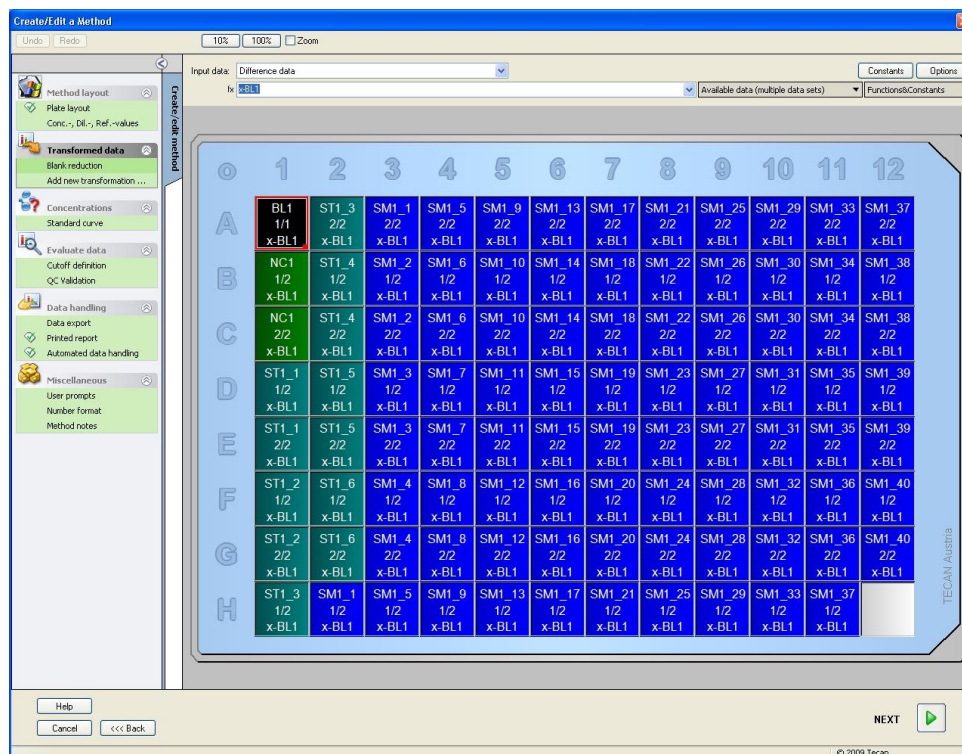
Create/Edit a Method

Undo | Redo

10% | 100% | Zoom

Create/edit method

Method layout
Plate layout
Conc.-, Dil.-, Ref.-values

Transformed data
Blank reduction
Add new transformation ...

Concentrations
Standard curve

Evaluate data
Cutoff definition
QC Validation

Data handling
Data export
Printed report
Automated data handling

Miscellaneous
User prompts
Number format
Method notes

Input data: Difference data

fx x-BL1

Available data (multiple data sets)

Functions&Constants

Constants | Options

| o | 1 | 2 | 3 | 4 | 5 | 6 | 7 | 8 | 9 | 10 | 11 | 12 |
|---|---|---|---|---|---|---|---|---|---|---|---|---|
| A | BL1 1/1 x-BL1 | ST1_3 2/2 x-BL1 | SM1_1 2/2 x-BL1 | SM1_5 2/2 x-BL1 | SM1_9 2/2 x-BL1 | SM1_13 2/2 x-BL1 | SM1_17 2/2 x-BL1 | SM1_21 2/2 x-BL1 | SM1_25 2/2 x-BL1 | SM1_29 2/2 x-BL1 | SM1_33 2/2 x-BL1 | SM1_37 2/2 x-BL1 |
| B | NC1 1/2 x-BL1 | ST1_4 1/2 x-BL1 | SM1_2 1/2 x-BL1 | SM1_6 1/2 x-BL1 | SM1_10 1/2 x-BL1 | SM1_14 1/2 x-BL1 | SM1_18 1/2 x-BL1 | SM1_22 1/2 x-BL1 | SM1_26 1/2 x-BL1 | SM1_30 1/2 x-BL1 | SM1_34 1/2 x-BL1 | SM1_38 1/2 x-BL1 |
| C | NC1 2/2 x-BL1 | ST1_4 2/2 x-BL1 | SM1_2 2/2 x-BL1 | SM1_6 2/2 x-BL1 | SM1_10 2/2 x-BL1 | SM1_14 2/2 x-BL1 | SM1_18 2/2 x-BL1 | SM1_22 2/2 x-BL1 | SM1_26 2/2 x-BL1 | SM1_30 2/2 x-BL1 | SM1_34 2/2 x-BL1 | SM1_38 2/2 x-BL1 |
| D | ST1_1 1/2 x-BL1 | ST1_5 1/2 x-BL1 | SM1_3 1/2 x-BL1 | SM1_7 1/2 x-BL1 | SM1_11 1/2 x-BL1 | SM1_15 1/2 x-BL1 | SM1_19 1/2 x-BL1 | SM1_23 1/2 x-BL1 | SM1_27 1/2 x-BL1 | SM1_31 1/2 x-BL1 | SM1_35 1/2 x-BL1 | SM1_39 1/2 x-BL1 |
| E | ST1_1 2/2 x-BL1 | ST1_5 2/2 x-BL1 | SM1_3 2/2 x-BL1 | SM1_7 2/2 x-BL1 | SM1_11 2/2 x-BL1 | SM1_15 2/2 x-BL1 | SM1_19 2/2 x-BL1 | SM1_23 2/2 x-BL1 | SM1_27 2/2 x-BL1 | SM1_31 2/2 x-BL1 | SM1_35 2/2 x-BL1 | SM1_39 2/2 x-BL1 |
| F | ST1_2 1/2 x-BL1 | ST1_6 1/2 x-BL1 | SM1_4 1/2 x-BL1 | SM1_8 1/2 x-BL1 | SM1_12 1/2 x-BL1 | SM1_16 1/2 x-BL1 | SM1_20 1/2 x-BL1 | SM1_24 1/2 x-BL1 | SM1_28 1/2 x-BL1 | SM1_32 1/2 x-BL1 | SM1_36 1/2 x-BL1 | SM1_40 1/2 x-BL1 |
| G | ST1_2 2/2 x-BL1 | ST1_6 2/2 x-BL1 | SM1_4 2/2 x-BL1 | SM1_8 2/2 x-BL1 | SM1_12 2/2 x-BL1 | SM1_16 2/2 x-BL1 | SM1_20 2/2 x-BL1 | SM1_24 2/2 x-BL1 | SM1_28 2/2 x-BL1 | SM1_32 2/2 x-BL1 | SM1_36 2/2 x-BL1 | SM1_40 2/2 x-BL1 |
| H | ST1_3 1/2 x-BL1 | SM1_1 1/2 x-BL1 | SM1_5 1/2 x-BL1 | SM1_9 1/2 x-BL1 | SM1_13 1/2 x-BL1 | SM1_17 1/2 x-BL1 | SM1_21 1/2 x-BL1 | SM1_25 1/2 x-BL1 | SM1_29 1/2 x-BL1 | SM1_33 1/2 x-BL1 | SM1_37 1/2 x-BL1 | |

TECAN Austria

Help
Cancel | <<< Back

NEXT

© 2009 Tecan